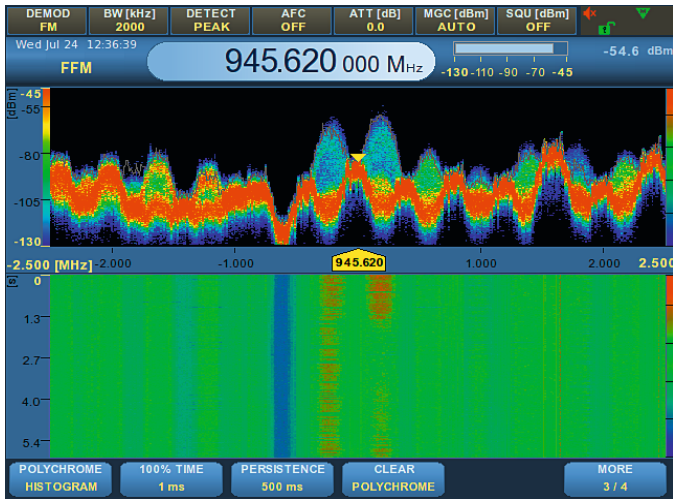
DEMOD FM | BW [kHz] 2000 | DETECT PEAK | AFC OFF | ATT [dB] 0.0 | MGC [dBm] AUTO | SQU [dBm] OFF

Wed Jul 24 12:36:39

FFM

945.620 000 MHz

-130 -110 -90 -70 -45

-54.6 dBm

[dBm]
-45
-55
-80
-105
-130

-2.500 [MHz] -2.000 -1.000 945.620 1.000 2.000 2.500

[s]
0
1.3
2.7
4.0
5.4

POLYCHROME HISTOGRAM | 100% TIME 1 ms | PERSISTENCE 500 ms | CLEAR POLYCHROME | MORE 3 / 4